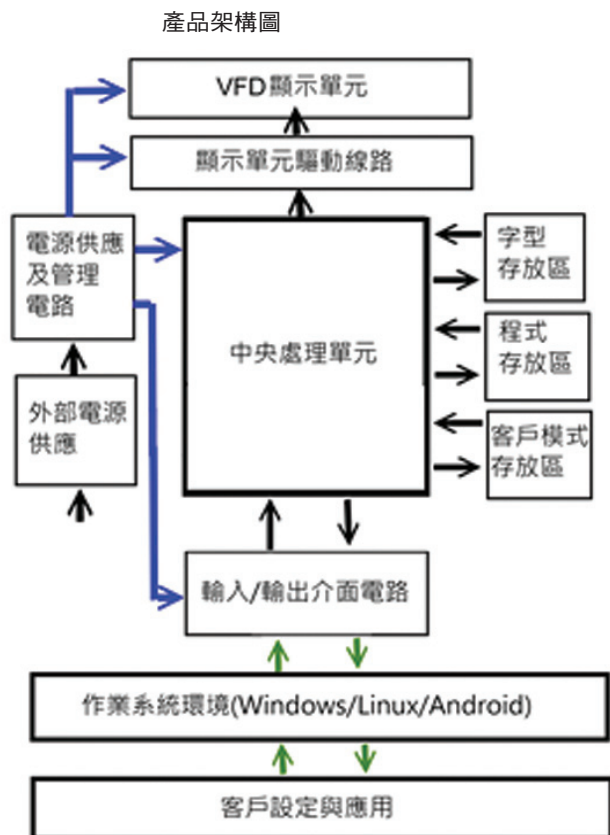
產品架構圖

VFD顯示單元

顯示單元驅動線路

電源供應及管理電路

外部電源供應

中央處理單元

字型存放區

程式存放區

客戶模式存放區

輸入/輸出介面電路

作業系統環境(Windows/Linux/Android)

客戶設定與應用